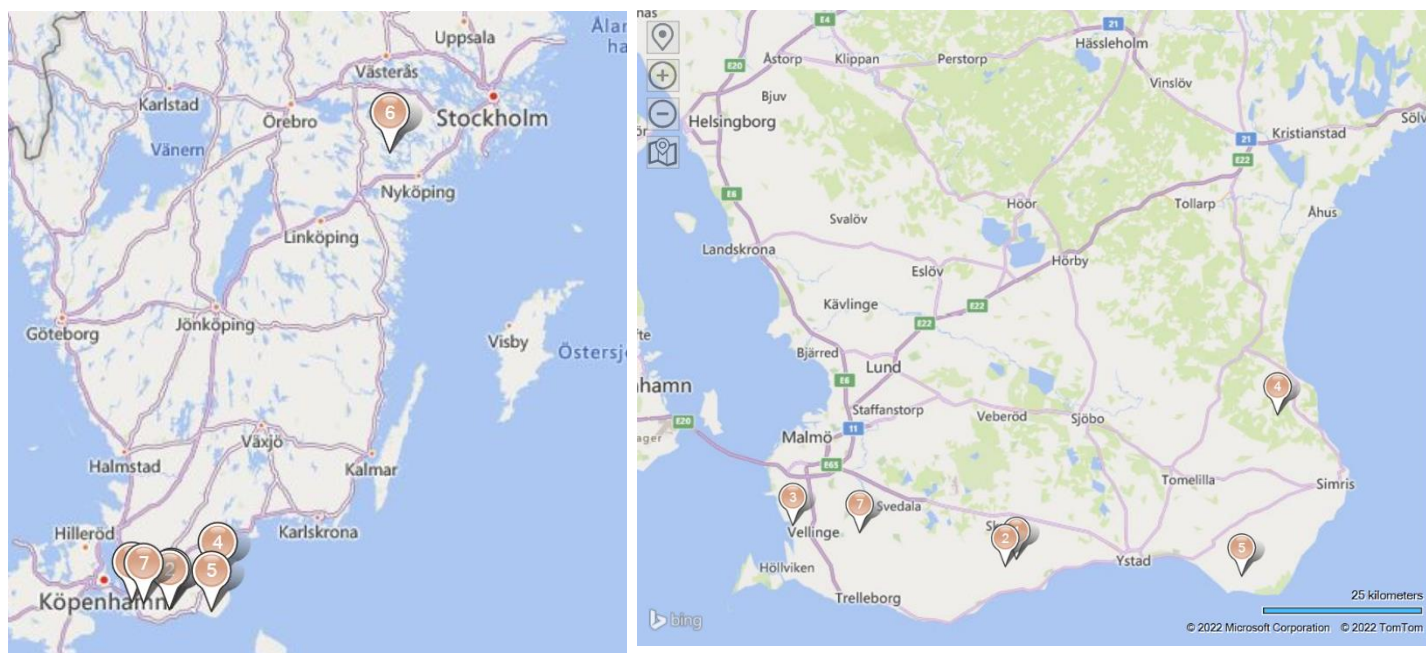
Ålan
ha
Uppsala
Västerås
6
Stockholm
Karlstad
Örebro
Vänern
Nyköping
Linköping
Göteborg
Jönköping
Visby
Östersj
Växjö
Halmstad
Kalmar
Karlskrona
Hilleröd
4
7
2
5
Köpenhamn

nas
E4
21
Åstorp
Klippan
Perstorp
Hässleholm
E20
Bjuv
Vinslöv
Helsingborg
21
Kristianstad
Sölv
E22
E6
Tollarp
Höör
Svalöv
Åhus
Landskrona
Hörby
Eslöv
E22
Kävlinge
E22
fte
Bjärred
Lund
E6
hamn
4
Staffanstorp
Veberöd
Sjöbo
E20
ager
Malmö
11
E65
Tomelilla
Simris
3
7
Svedala
Sk
Vellinge
2
5
Ystad
Höllviken
Trelleborg
bing
25 kilometers
© 2022 Microsoft Corporation © 2022 TomTom